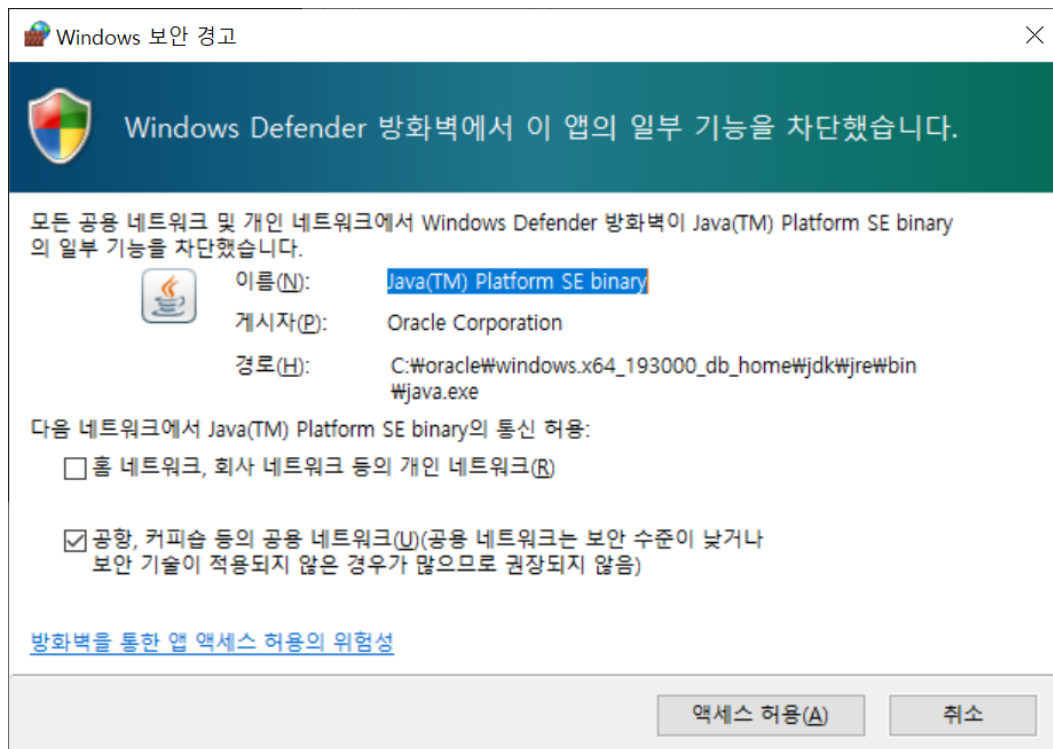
Windows 보안 경고

Windows Defender 방화벽에서 이 앱의 일부 기능을 차단했습니다.

모든 공용 네트워크 및 개인 네트워크에서 Windows Defender 방화벽이 Java(TM) Platform SE binary의 일부 기능을 차단했습니다.

이름(N): Java(TM) Platform SE binary

게시자(P): Oracle Corporation

경로(H): C:₩oracle₩windows.x64_193000_db_home₩jdk₩jre₩bin₩java.exe

다음 네트워크에서 Java(TM) Platform SE binary의 통신 허용:

홈 네트워크, 회사 네트워크 등의 개인 네트워크(R)

공항, 커피숍 등의 공용 네트워크(U)(공용 네트워크는 보안 수준이 낮거나 보안 기술이 적용되지 않은 경우가 많으므로 권장되지 않음)

방화벽을 통한 앱 액세스 허용의 위험성

액세스 허용(A)
취소